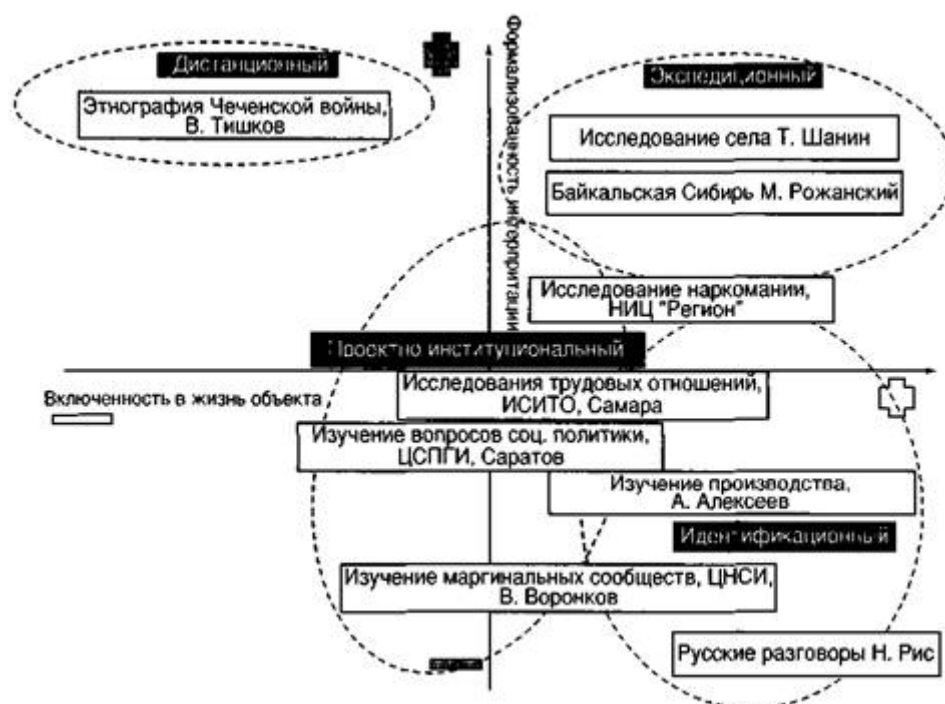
Дистанционный

Этнография Чеченской войны, В. Тишков

Формализованность интерпретации

Экспедиционный

Исследование села Т. Шанин

Байкальская Сибирь М. Рожанский

Исследование наркомании, НИЦ "Регион"

Проектно институциональный

Включенность в жизнь объекта

Исследования трудовых отношений, ИСИТО, Самара

Изучение вопросов соц. политики, ЦСПГИ, Саратов

Изучение производства, А. Алексеев

Идентификационный

Изучение маргинальных сообществ, ЦНСИ, В. Воронков

Русские разговоры Н. Рис